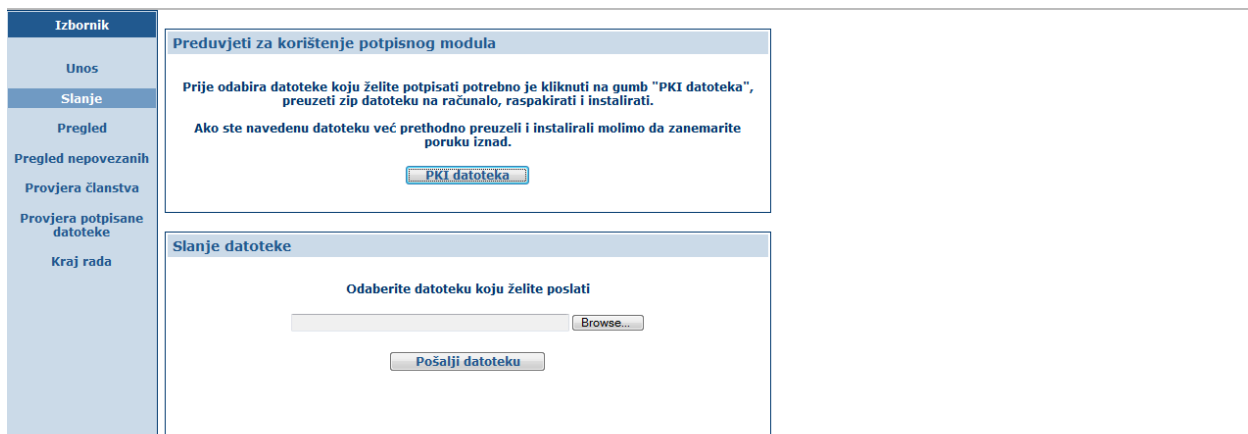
Izbornik

Unos

Slanje

Pregled

Pregled nepovezanih

Provjera članstva

Provjera potpisane datoteke

Kraj rada

Preduvjeti za korištenje potpisnog modula

Prije odabira datoteke koju želite potpisati potrebno je kliknuti na gumb "PKI datoteka", preuzeti zip datoteku na računalo, raspakirati i instalirati.

Ako ste navedenu datoteku već prethodno preuzeli i instalirali molimo da zanemarite poruku iznad.

PKI datoteka

Slanje datoteke

Odaberite datoteku koju želite poslati

Browse...

Pošalji datoteku